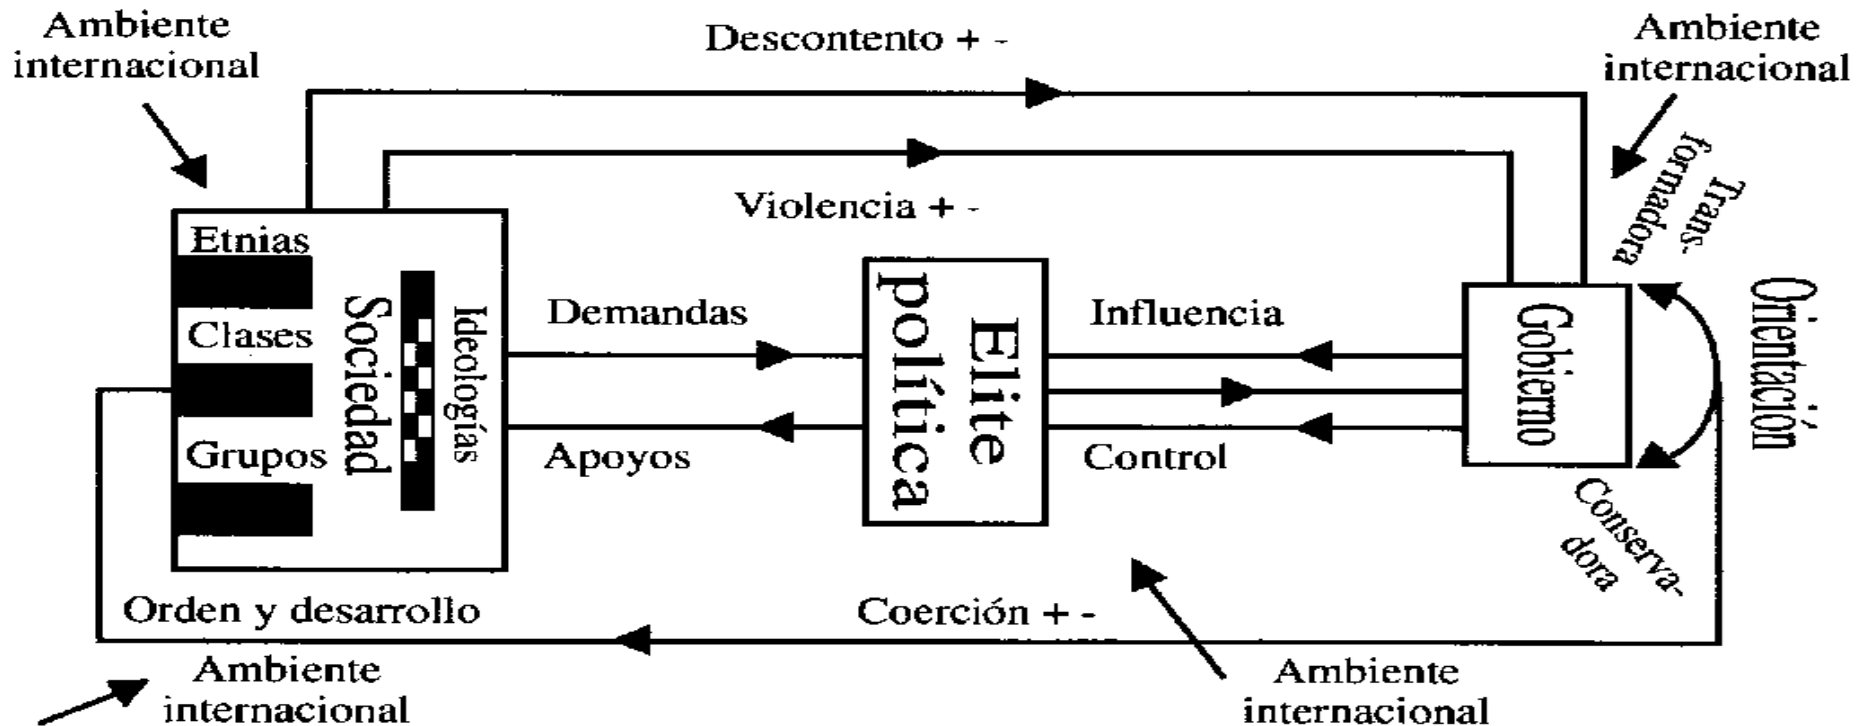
Ambiente internacional

Descontento + -

Ambiente internacional

Trans-formadora

Violencia + -

Etnias

Clases

Grupos

Sociedad

Ideologías

Demandas

Apoyos

Elite política

Influencia

Control

Gobierno

Orientación

Conserva-dora

Orden y desarrollo

Coerción + -

Ambiente internacional

Ambiente internacional